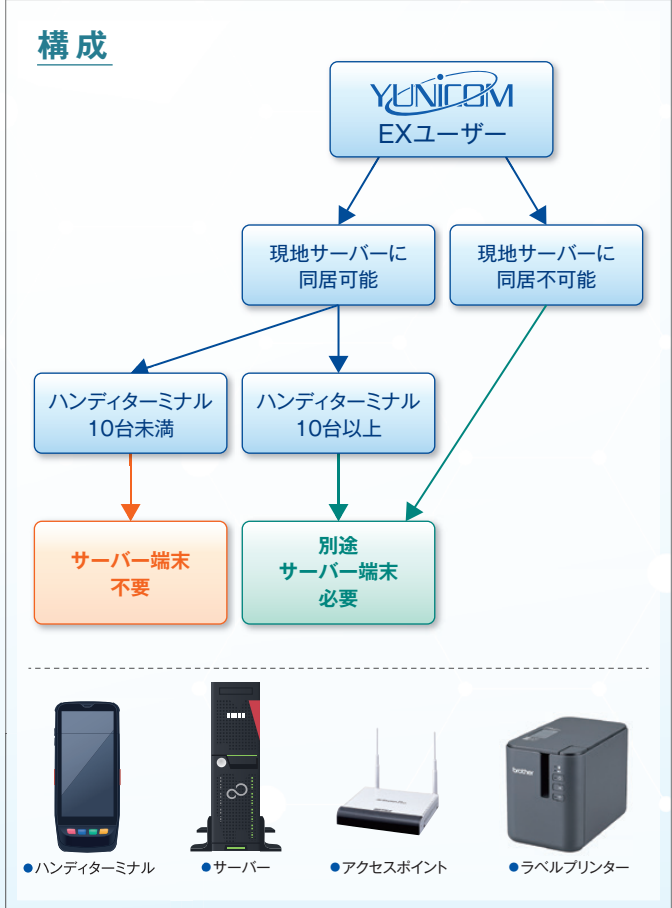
構成

YUNICOM
EXユーザー

現地サーバーに同居可能

現地サーバーに同居不可能

ハンディターミナル10台未満

ハンディターミナル10台以上

サーバー端末不要

別途サーバー端末必要

brother

●ハンディターミナル ●サーバー ●アクセスポイント ●ラベルプリンター